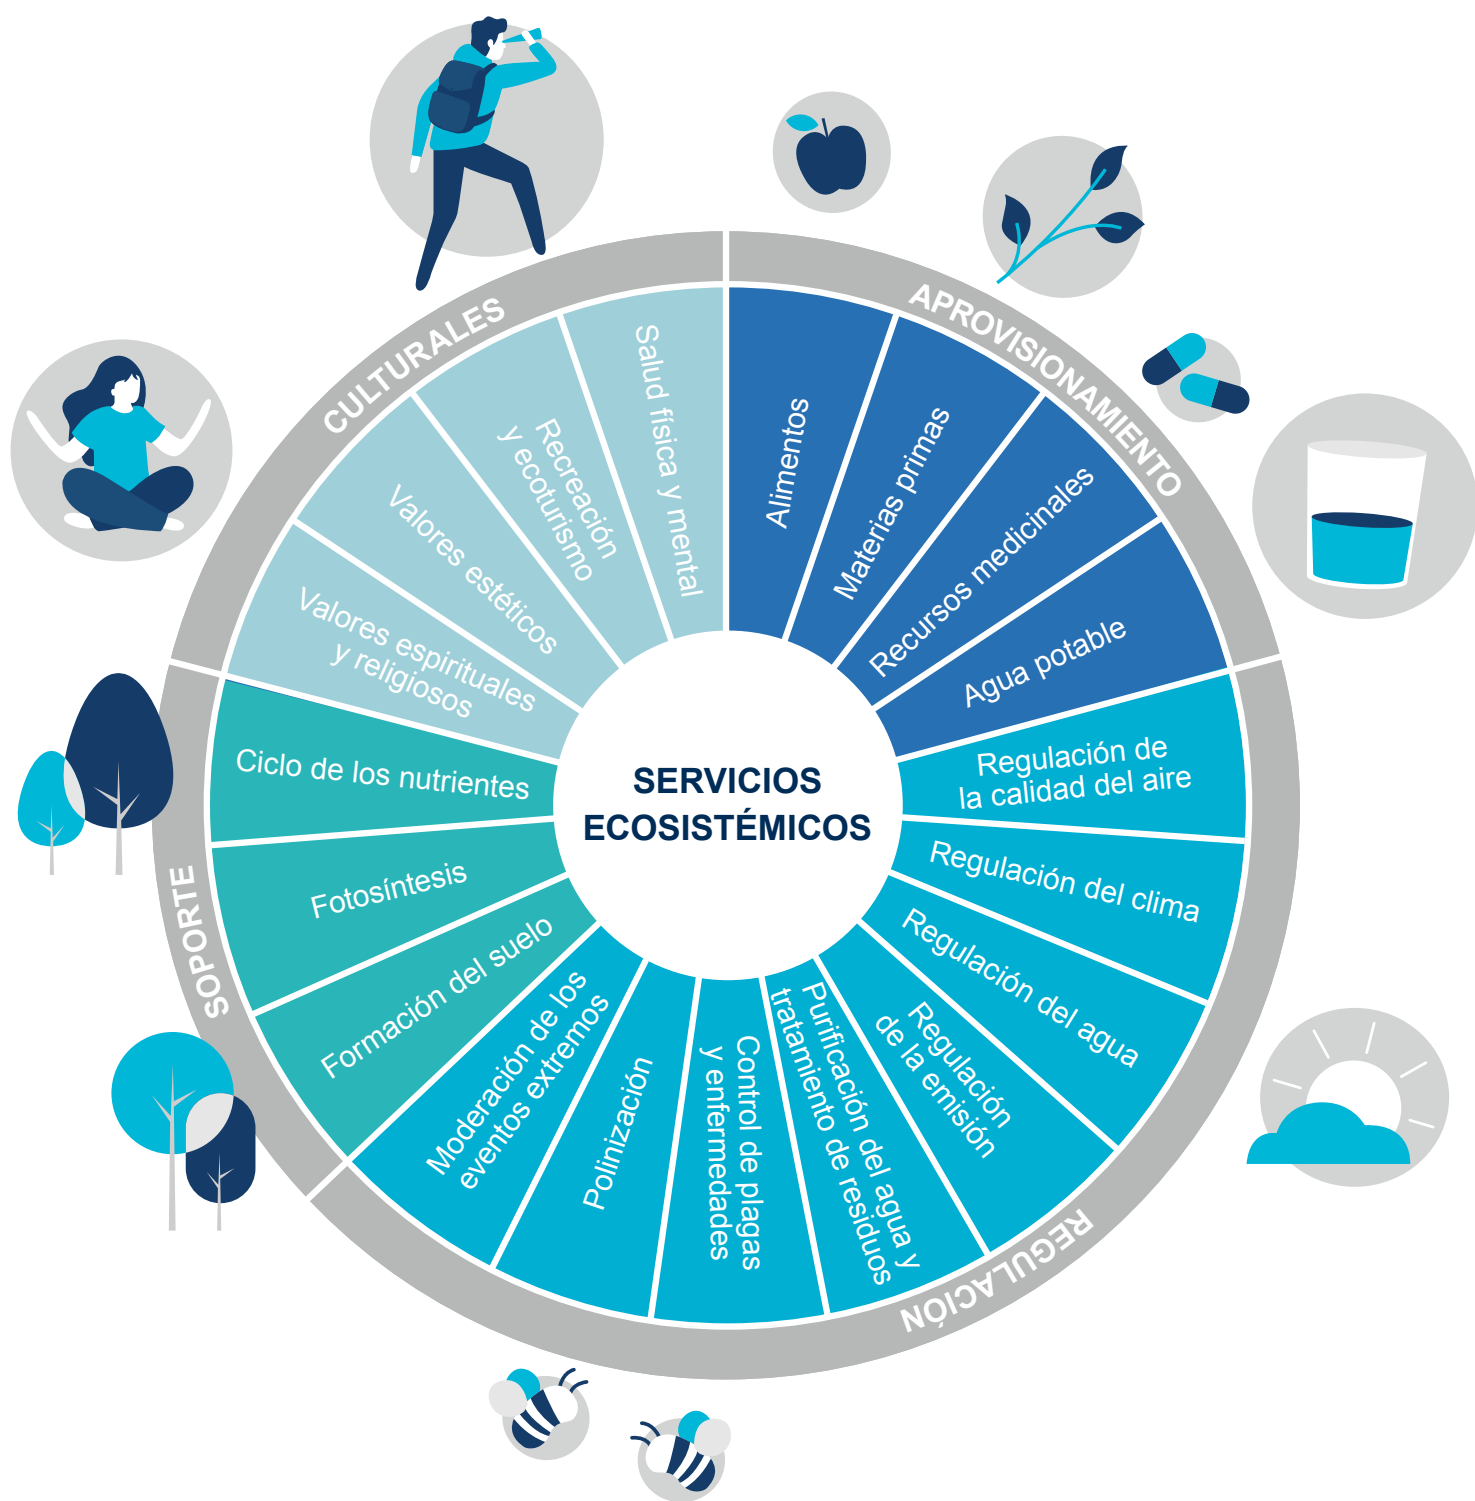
SERVICIOS ECOSISTÉMICOS

APROVISIONAMIENTO

Alimentos

Materias primas

Recursos medicinales

Agua potable

REGULACIÓN

Regulación de la calidad del aire

Regulación del clima

Regulación del agua

Regulación de la emisión

Purificación del agua y tratamiento de residuos

Control de plagas y enfermedades

Polinización

Moderación de los eventos extremos

SOPORTE

Formación del suelo

Fotosíntesis

Ciclo de los nutrientes

CULTURALES

Valores espirituales y religiosos

Valores estéticos

Recreación y ecoturismo

Salud física y mental